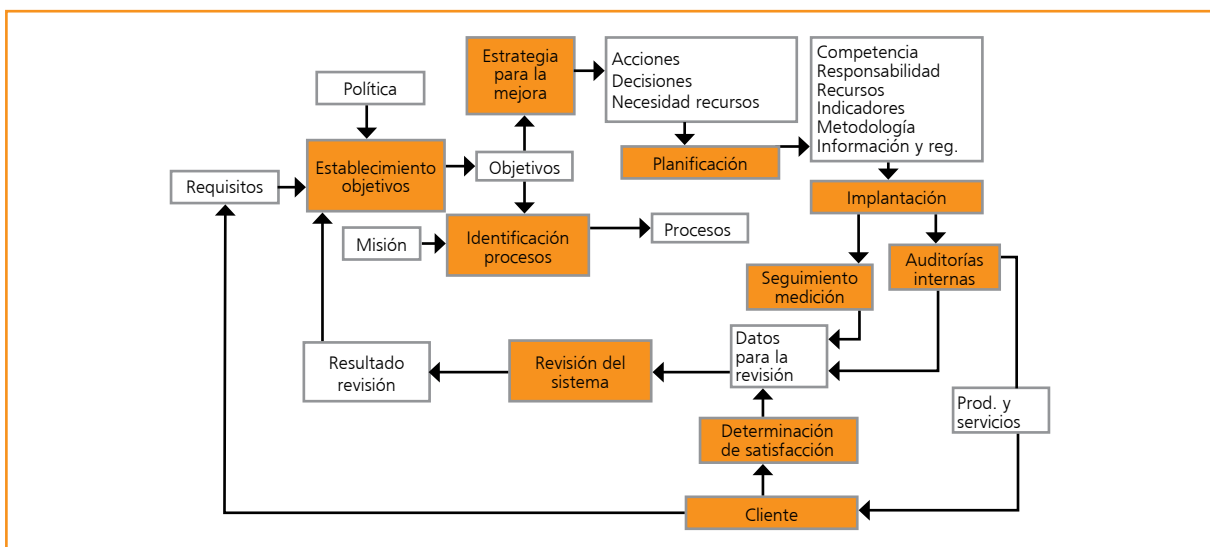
Estrategia para la mejora

Acciones
Decisiones
Necesidad recursos

Competencia
Responsabilidad
Recursos
Indicadores
Metodología
Información y reg.

Política

Establecimiento objetivos

Objetivos

Planificación

Requisitos

Implantación

Misión

Identificación procesos

Procesos

Seguimiento medición

Auditorías internas

Datos para la revisión

Resultado revisión

Revisión del sistema

Prod. y servicios

Determinación de satisfacción

Cliente